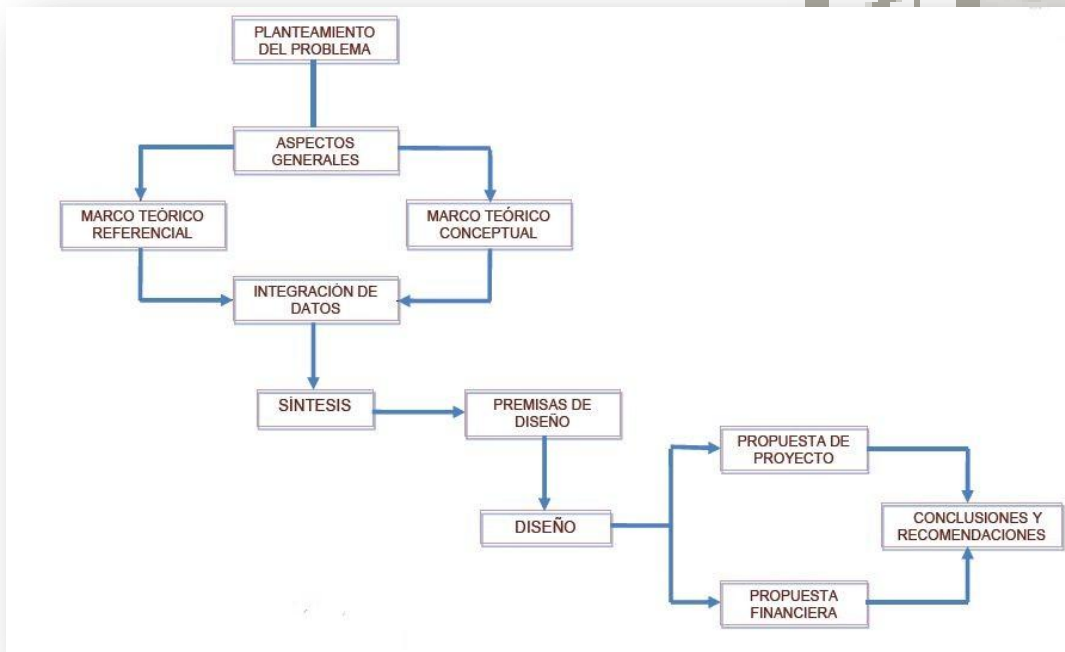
PLANTEAMIENTO DEL PROBLEMA

ASPECTOS GENERALES

MARCO TEÓRICO REFERENCIAL

MARCO TEÓRICO CONCEPTUAL

INTEGRACIÓN DE DATOS

SÍNTESIS

PREMISAS DE DISEÑO

DISEÑO

PROPUESTA DE PROYECTO

PROPUESTA FINANCIERA

CONCLUSIONES Y RECOMENDACIONES